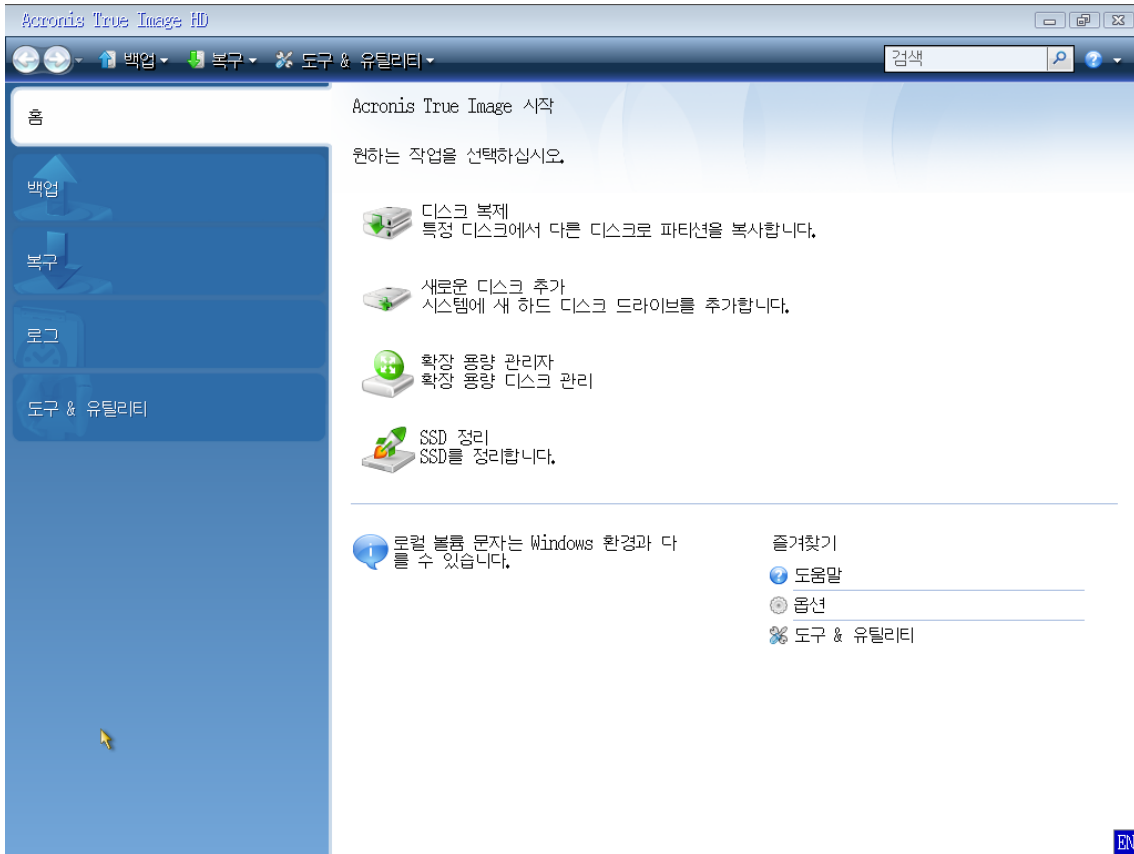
Acronis True Image HD

백업 복구 도구 & 유틸리티

검색

홈

백업

복구

로그

도구 & 유틸리티

Acronis True Image 시작

원하는 작업을 선택하십시오.

디스크 복제
특정 디스크에서 다른 디스크로 파티션을 복사합니다.

새로운 디스크 추가
시스템에 새 하드 디스크 드라이브를 추가합니다.

확장 용량 관리자
확장 용량 디스크 관리

SSD 정리
SSD를 정리합니다.

로컬 볼륨 문자는 Windows 환경과 다를 수 있습니다.

즐겨찾기

도움말

옵션

도구 & 유틸리티

EN